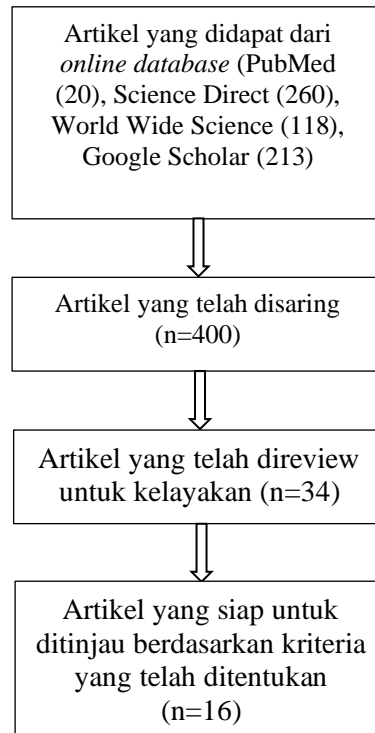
Artikel yang didapat dari online database (PubMed (20), Science Direct (260), World Wide Science (118), Google Scholar (213)

Artikel yang telah disaring (n=400)

Artikel yang telah direview untuk kelayakan (n=34)

Artikel yang siap untuk ditinjau berdasarkan kriteria yang telah ditentukan (n=16)